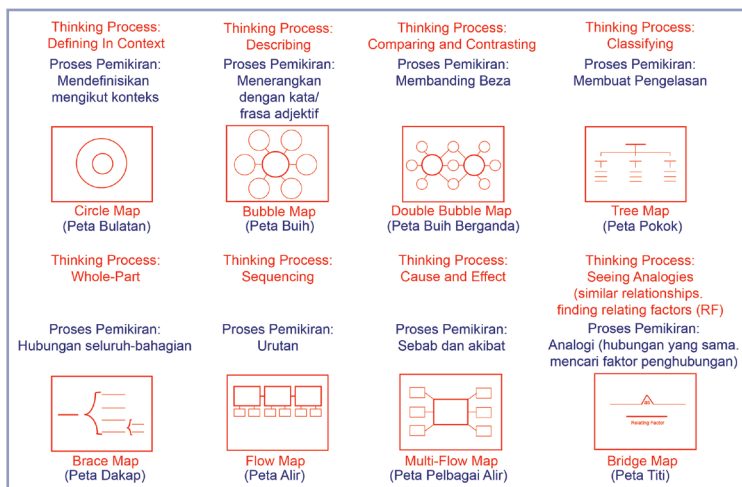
Thinking Process:
Defining In Context

Proses Pemikiran:
Mendefinisikan mengikut konteks

Circle Map
(Peta Bulatan)

Thinking Process:
Describing

Proses Pemikiran:
Menerangkan dengan kata/ frasa adjektif

Bubble Map
(Peta Buih)

Thinking Process:
Comparing and Contrasting

Proses Pemikiran:
Membanding Beza

Double Bubble Map
(Peta Buih Berganda)

Thinking Process:
Classifying

Proses Pemikiran:
Membuat Pengelasan

Tree Map
(Peta Pokok)

Thinking Process:
Whole-Part

Proses Pemikiran:
Hubungan seluruh-bahagian

Brace Map
(Peta Dakap)

Thinking Process:
Sequencing

Proses Pemikiran:
Urutan

Flow Map
(Peta Alir)

Thinking Process:
Cause and Effect

Proses Pemikiran:
Sebab dan akibat

Multi-Flow Map
(Peta Pelbagai Alir)

Thinking Process:
Seeing Analogies
(similar relationships.
finding relating factors (RF)

Proses Pemikiran:
Analogi (hubungan yang sama.
mencari faktor penghubungan)

as
Relating Factor

Bridge Map
(Peta Titi)